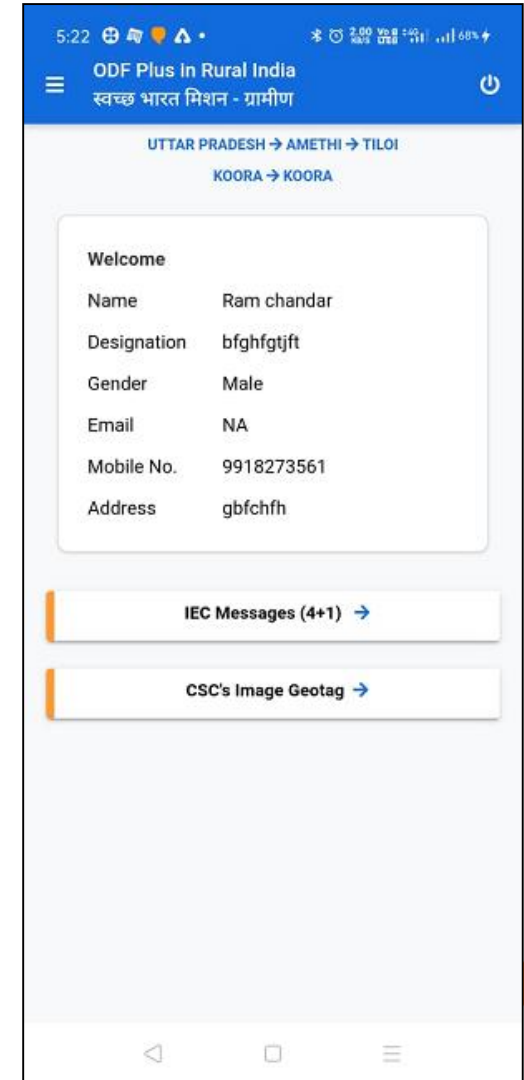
5:22

ODF Plus in Rural India
स्वच्छ भारत मिशन - ग्रामीण

UTTAR PRADESH → AMETHI → TILOI
KOORA → KOORA

Welcome

| Name | Ram chandar |
|---|---|
| Designation | bfghfgtjft |
| Gender | Male |
| Email | NA |
| Mobile No. | 9918273561 |
| Address | gbfchfh |

IEC Messages (4+1) →

CSC's Image Geotag →